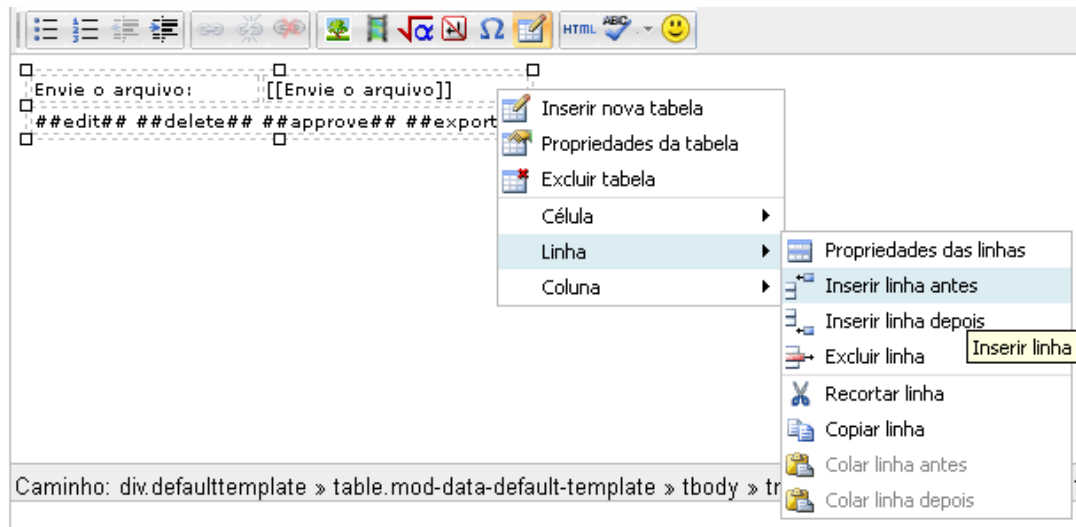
HTML

Envie o arquivo: [[Envie o arquivo]]

##edit## ##delete## ##approve## ##export

Inserir nova tabela
Propriedades da tabela
Excluir tabela
Célula
Linha
Coluna

Propriedades das linhas
Inserir linha antes
Inserir linha depois
Excluir linha
Recortar linha
Copiar linha
Colar linha antes
Colar linha depois

Inserir linha

Caminho: div.defaulttemplate » table.mod-data-default-template » tbody » tr